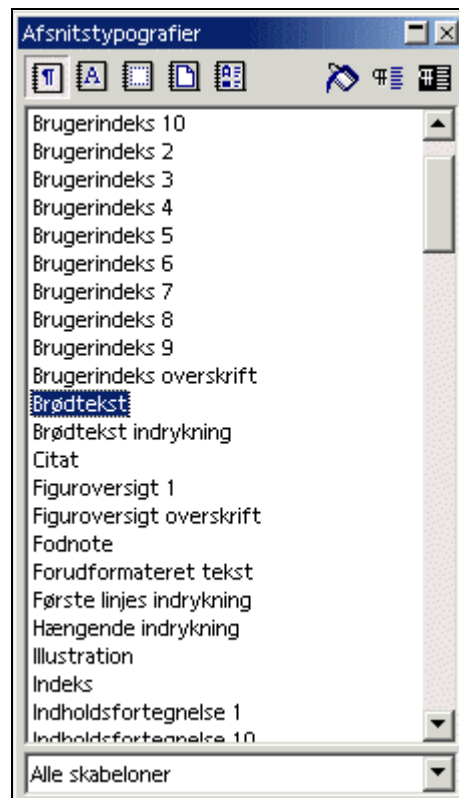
Afsnitstypografier

Brugerindeks 10
Brugerindeks 2
Brugerindeks 3
Brugerindeks 4
Brugerindeks 5
Brugerindeks 6
Brugerindeks 7
Brugerindeks 8
Brugerindeks 9
Brugerindeks overskrift
Brødtekst
Brødtekst indrykning
Citat
Figuroversigt 1
Figuroversigt overskrift
Fodnote
Forudformateret tekst
Første linjes indrykning
Hængende indrykning
Illustration
Indeks
Indholdsfortegnelse 1
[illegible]

Alle skabeloner